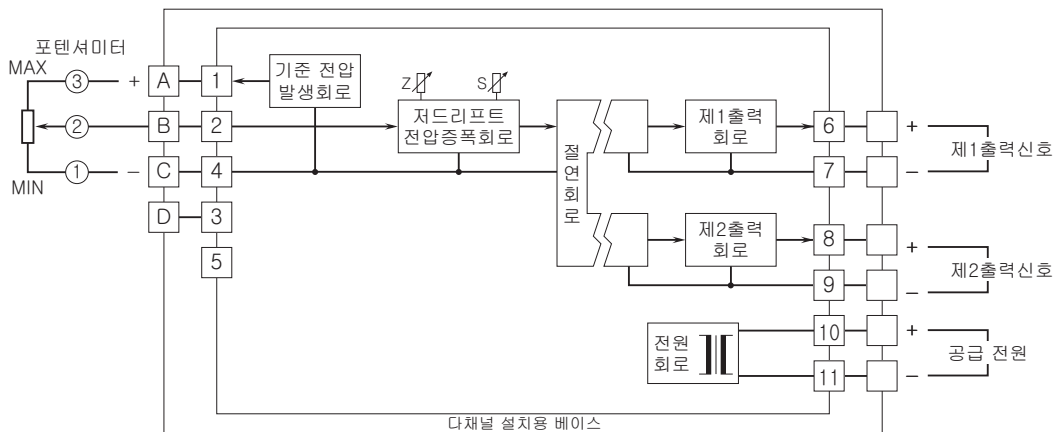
포텐셔미터
MAX
③
+
A
1
기준 전압 발생회로
Z
S
②
B
2
저드리프트 전압증폭회로
절연회로
제1출력 회로
6
+
제1출력신호
①
−
C
4
7
−
MIN
D
3
제2출력 회로
8
+
5
제2출력신호
9
−
전원 회로
10
+
공급 전원
11
−
다채널 설치용 베이스